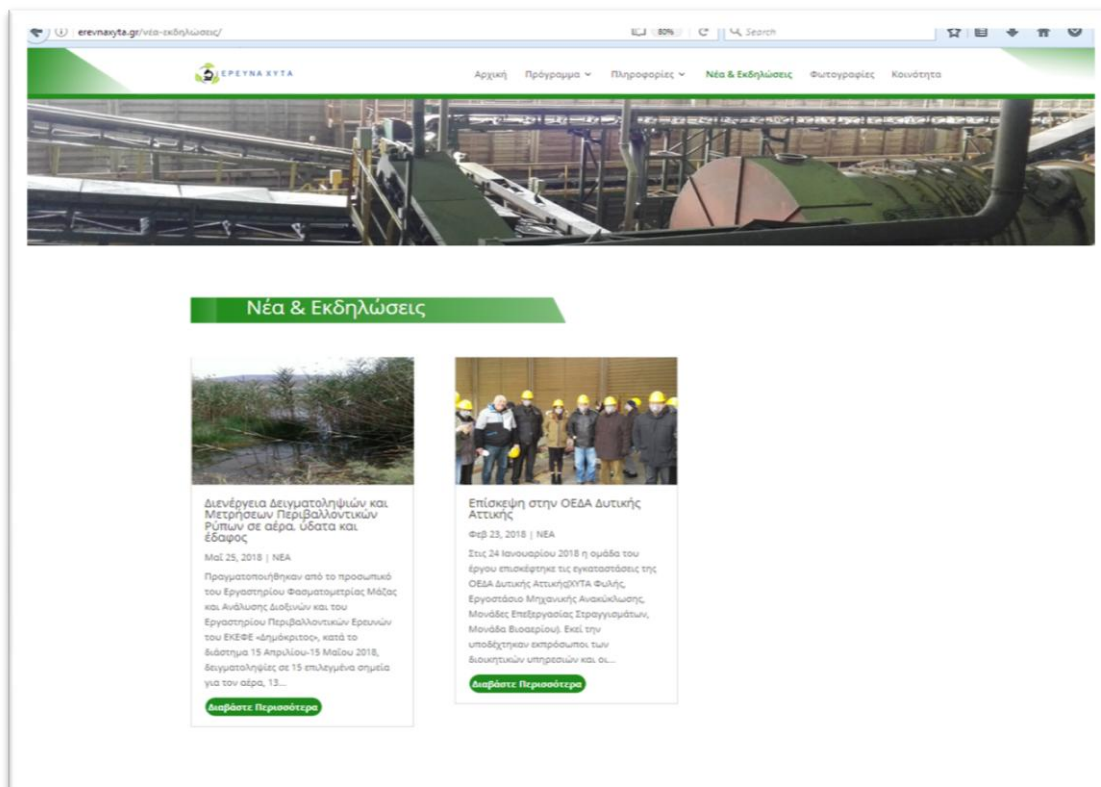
erevnaxyta.gr/νέα-εκδηλώσεις/

80%

Search

ΕΡΕΥΝΑ ΧΥΤΑ

Αρχική Πρόγραμμα Πληροφορίες Νέα & Εκδηλώσεις Φωτογραφίες Κοινότητα

Νέα & Εκδηλώσεις

Διενέργεια Δειγματοληψιών και Μετρήσεων Περιβαλλοντικών Ρύπων σε αέρα, ύδατα και έδαφος

Μαΐ 25, 2018 | ΝΕΑ

Πραγματοποιήθηκαν από το προσωπικό του Εργαστηρίου Φασματομετρίας Μάζας και Ανάλυσης Διοξινών και του Εργαστηρίου Περιβαλλοντικών Ερευνών του ΕΚΕΦΕ «Δημόκριτος», κατά το διάστημα 15 Απριλίου-15 Μαΐου 2018, δειγματοληψίες σε 15 επιλεγμένα σημεία για τον αέρα, 13...

Διαβάστε Περισσότερα

Επίσκεψη στην ΟΕΔΑ Δυτικής Αττικής

Φεβ 23, 2018 | ΝΕΑ

Στις 24 Ιανουαρίου 2018 η ομάδα του έργου επισκέφτηκε τις εγκαταστάσεις της ΟΕΔΑ Δυτικής Αττικής(ΧΥΤΑ Φυλής, Εργοστάσιο Μηχανικής Ανακύκλωσης, Μονάδες Επεξεργασίας Στραγγισμάτων, Μονάδα Βιοαερίου). Εκεί την υποδέχτηκαν εκπρόσωποι των διοικητικών υπηρεσιών και οι...

Διαβάστε Περισσότερα